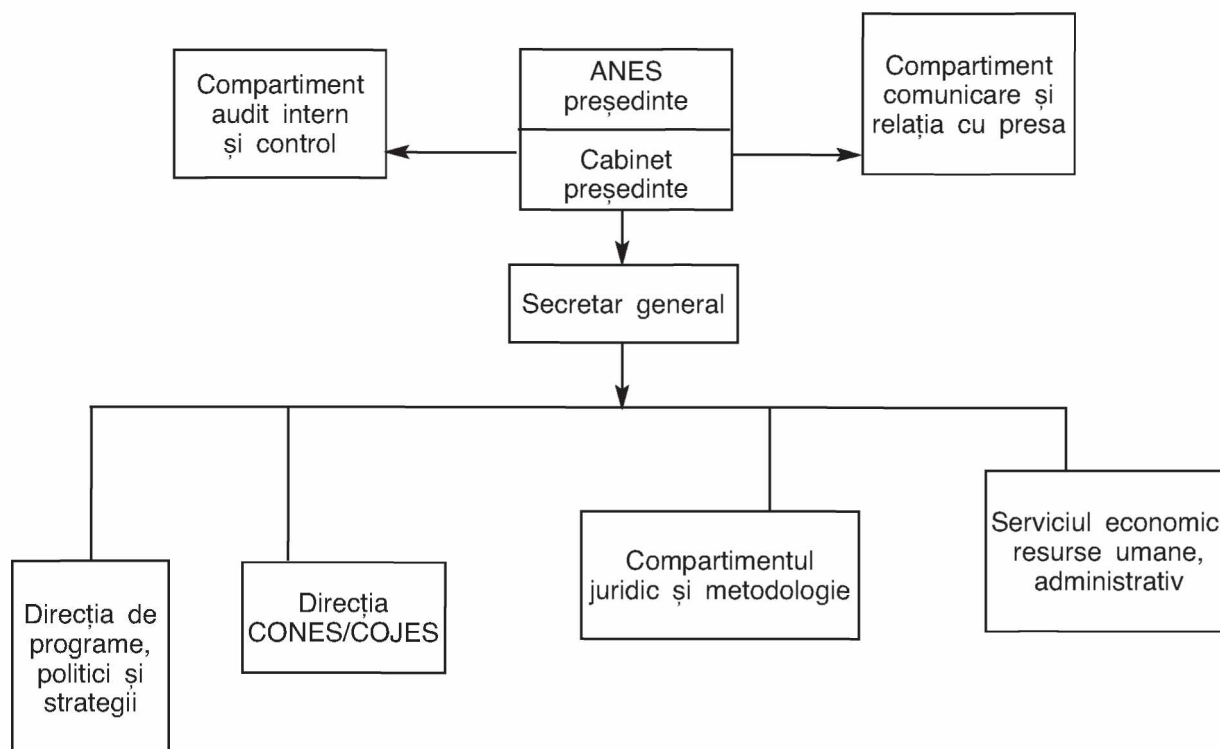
Compartiment audit intern și control

ANES președinte

Cabinet președinte

Compartiment comunicare și relația cu presa

Secretar general

Direcția de programe, politici și strategii

Direcția CONES/COJES

Compartimentul juridic și metodologie

Serviciul economic resurse umane, administrativ